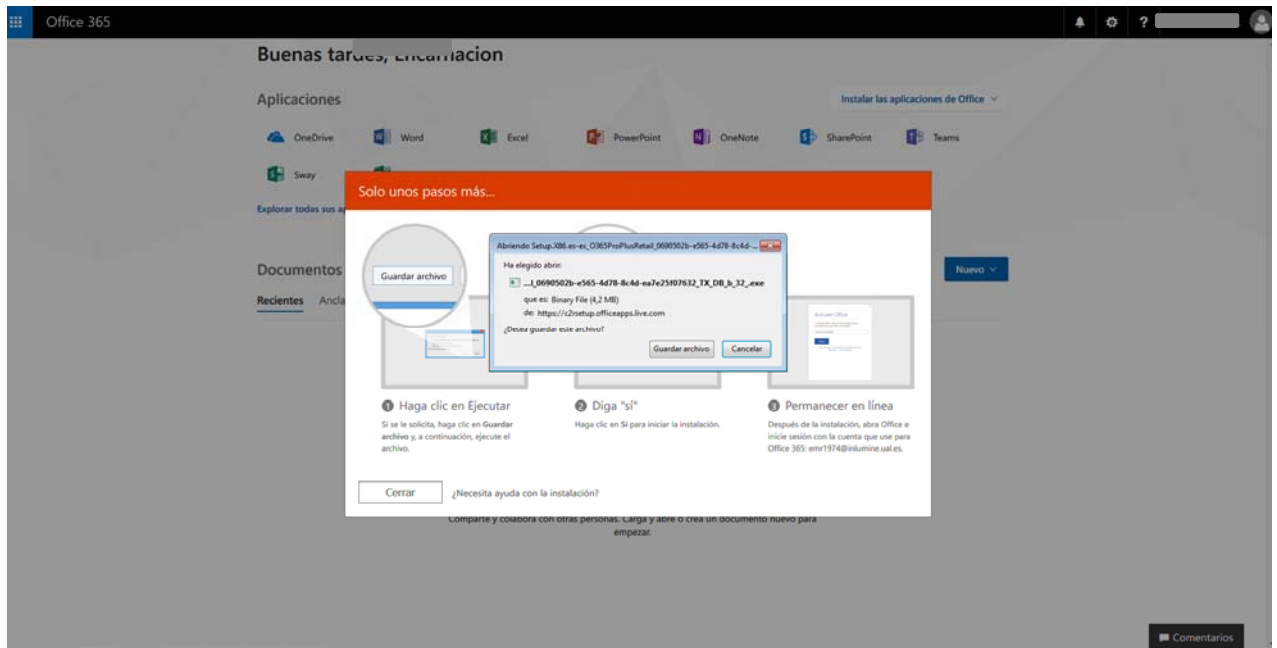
Office 365

?

Buenas tardes, Encarnacion

Aplicaciones

Instalar las aplicaciones de Office

OneDrive Word Excel PowerPoint OneNote SharePoint Teams

Sway

Explorar todas sus a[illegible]

Documentos

Nuevo

Recientes Ancla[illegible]

Solo unos pasos más...

Guardar archivo

Abriendo Setup.X86.es-es_O365ProPlusRetail_0690502b-e565-4d78-8c4d-...

Ha elegido abrir:

...l_0690502b-e565-4d78-8c4d-ea7e25f07632_TX_DB_b_32_.exe

que es: Binary File (4,2 MB)

de: https://c2rsetup.officeapps.live.com

¿Desea guardar este archivo?

Guardar archivo Cancelar

Activate Office

❶ Haga clic en Ejecutar

Si se le solicita, haga clic en Guardar archivo y, a continuación, ejecute el archivo.

❷ Diga "sí"

Haga clic en Sí para iniciar la instalación.

❸ Permanecer en línea

Después de la instalación, abra Office e inicie sesión con la cuenta que use para Office 365: emr1974@inlumine.ual.es.

Cerrar

¿Necesita ayuda con la instalación?

Comparte y colabora con otras personas. Carga y abre o crea un documento nuevo para empezar.

Comentarios